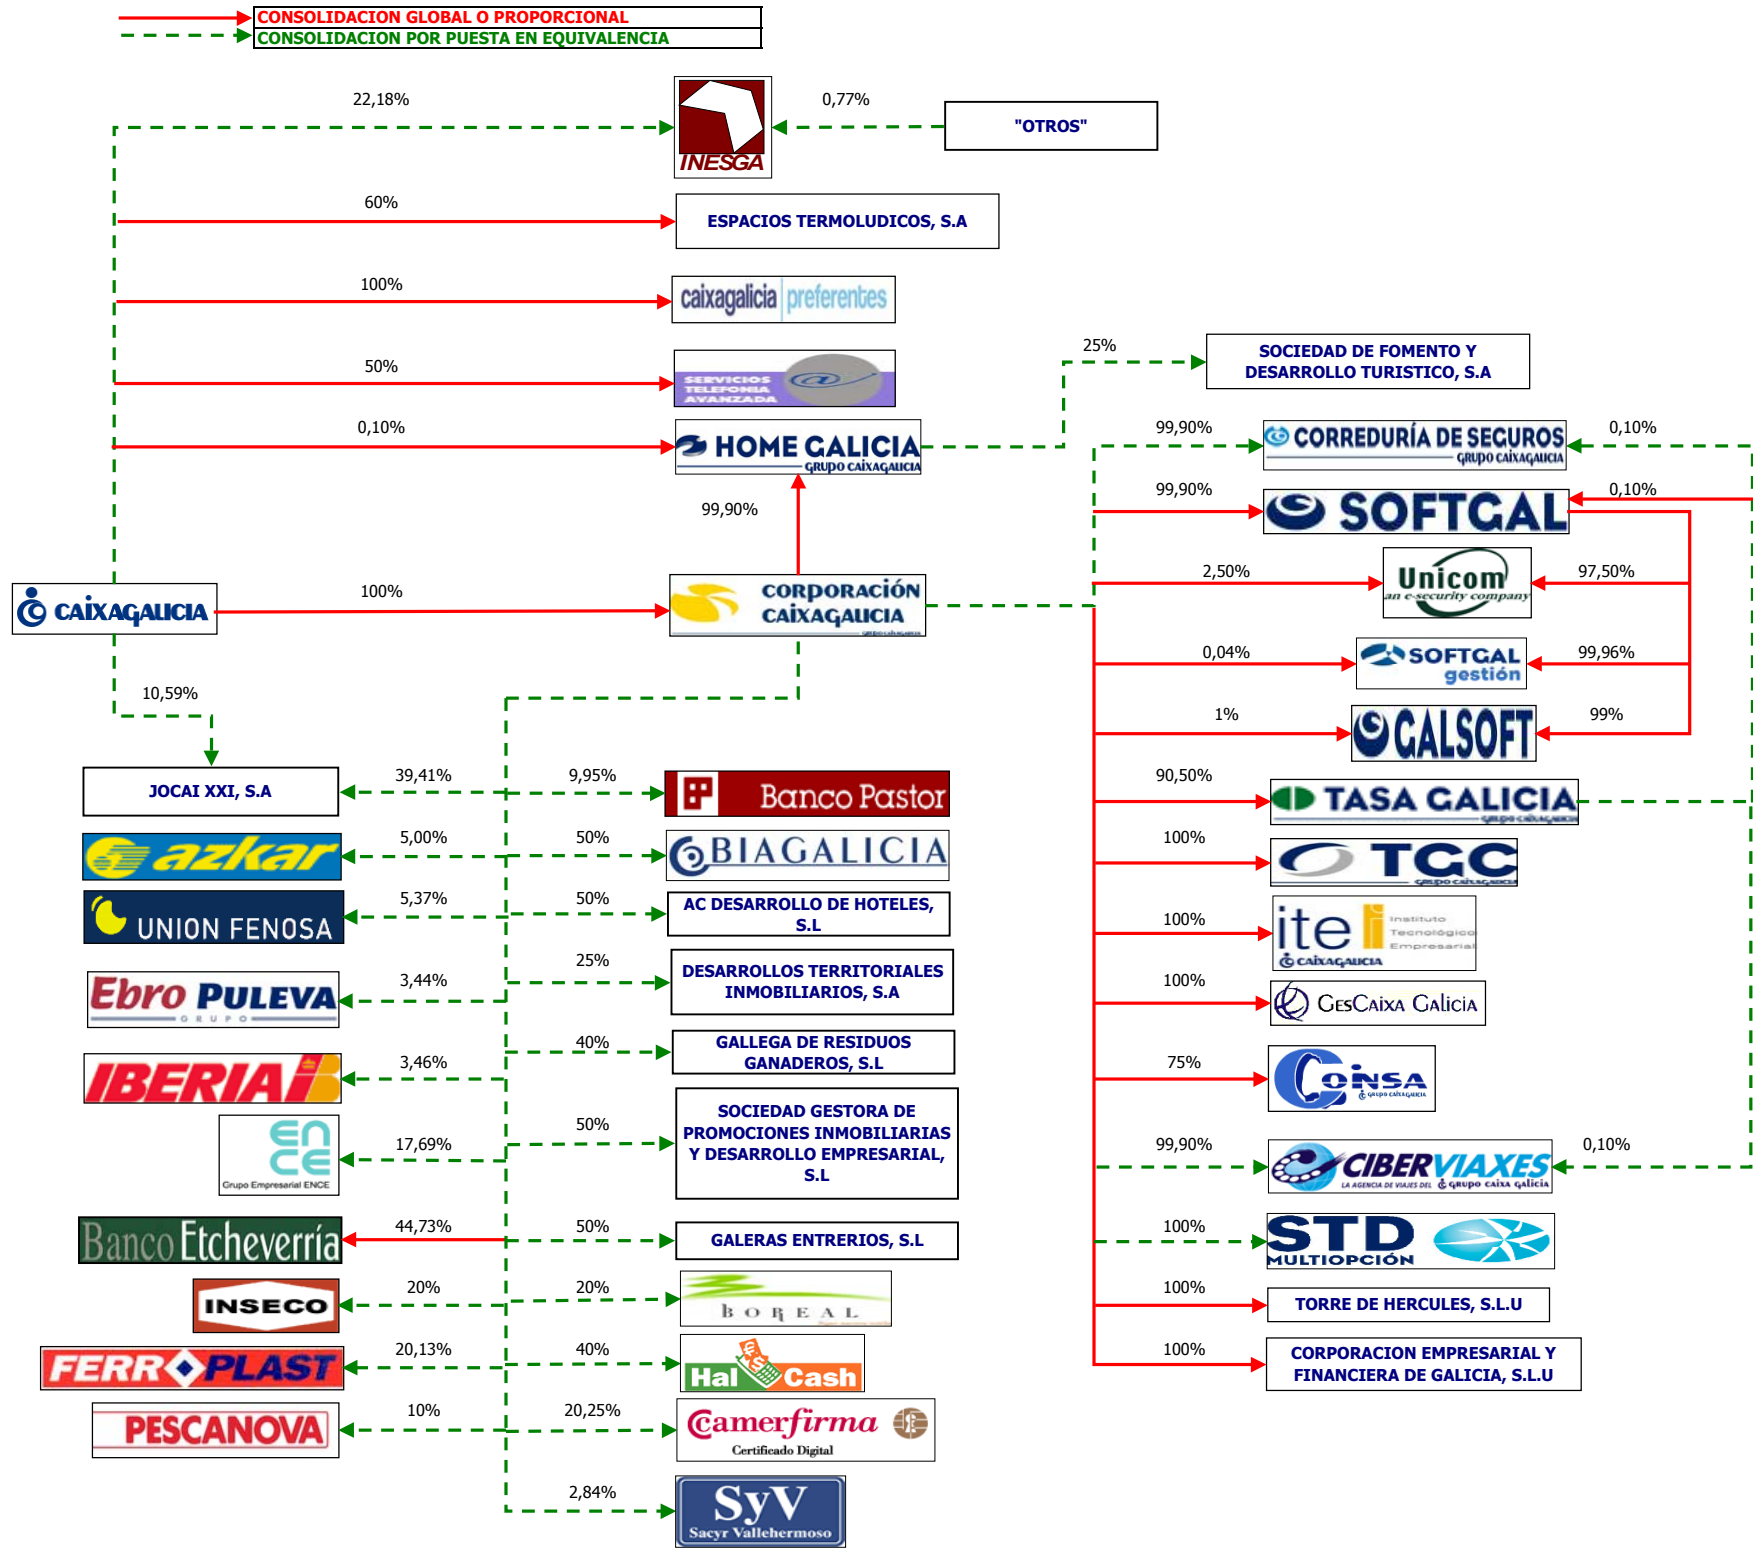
CONSOLIDACION GLOBAL O PROPORCIONAL
CONSOLIDACION POR PUESTA EN EQUIVALENCIA

22,18%
INESGA
0,77%
"OTROS"

60%
ESPACIOS TERMOLUDICOS, S.A

100%
caixagalicia preferentes

50%
SERVICIOS TELEFONIA AVANZADA

0,10%
HOME GALICIA GRUPO CAIXAGALICIA

25%
SOCIEDAD DE FOMENTO Y DESARROLLO TURISTICO, S.A

99,90%
CORREDURÍA DE SEGUROS GRUPO CAIXAGALICIA
0,10%

99,90%
SOFTGAL
0,10%

99,90%

CAIXAGALICIA
100%
CORPORACIÓN CAIXAGALICIA

2,50%
Unicom an e-security company
97,50%

0,04%
SOFTGAL gestión
99,96%

10,59%
1%
GALSOFT
99%

JOCAI XXI, S.A
39,41%
9,95%
Banco Pastor
90,50%
TASA GALICIA

azkar
5,00%
50%
BIAGALICIA
100%
TGC

UNION FENOSA
5,37%
50%
AC DESARROLLO DE HOTELES, S.L
100%
ite Instituto Tecnológico Empresarial CAIXAGALICIA

Ebro PULEVA GRUPO
3,44%
25%
DESARROLLOS TERRITORIALES INMOBILIARIOS, S.A
100%
GesCaixa Galicia

IBERIA
3,46%
40%
GALLEGA DE RESIDUOS GANADEROS, S.L
75%
CoINSA

ence Grupo Empresarial ENCE
17,69%
50%
SOCIEDAD GESTORA DE PROMOCIONES INMOBILIARIAS Y DESARROLLO EMPRESARIAL, S.L
99,90%
CIBERVIAXES LA AXENCIA DE VIAXES DEL GRUPO CAIXA GALICIA
0,10%

Banco Etcheverría
44,73%
50%
GALERAS ENTRERIOS, S.L
100%
STD MULTIOPCIÓN

INSECO
20%
20%
BOREAL
100%
TORRE DE HERCULES, S.L.U

FERROPLAST
20,13%
40%
Hal Cash
100%
CORPORACION EMPRESARIAL Y FINANCIERA DE GALICIA, S.L.U

PESCANOVA
10%
20,25%
Camerfirma Certificado Digital

2,84%
SyV Sacyr Vallehermoso